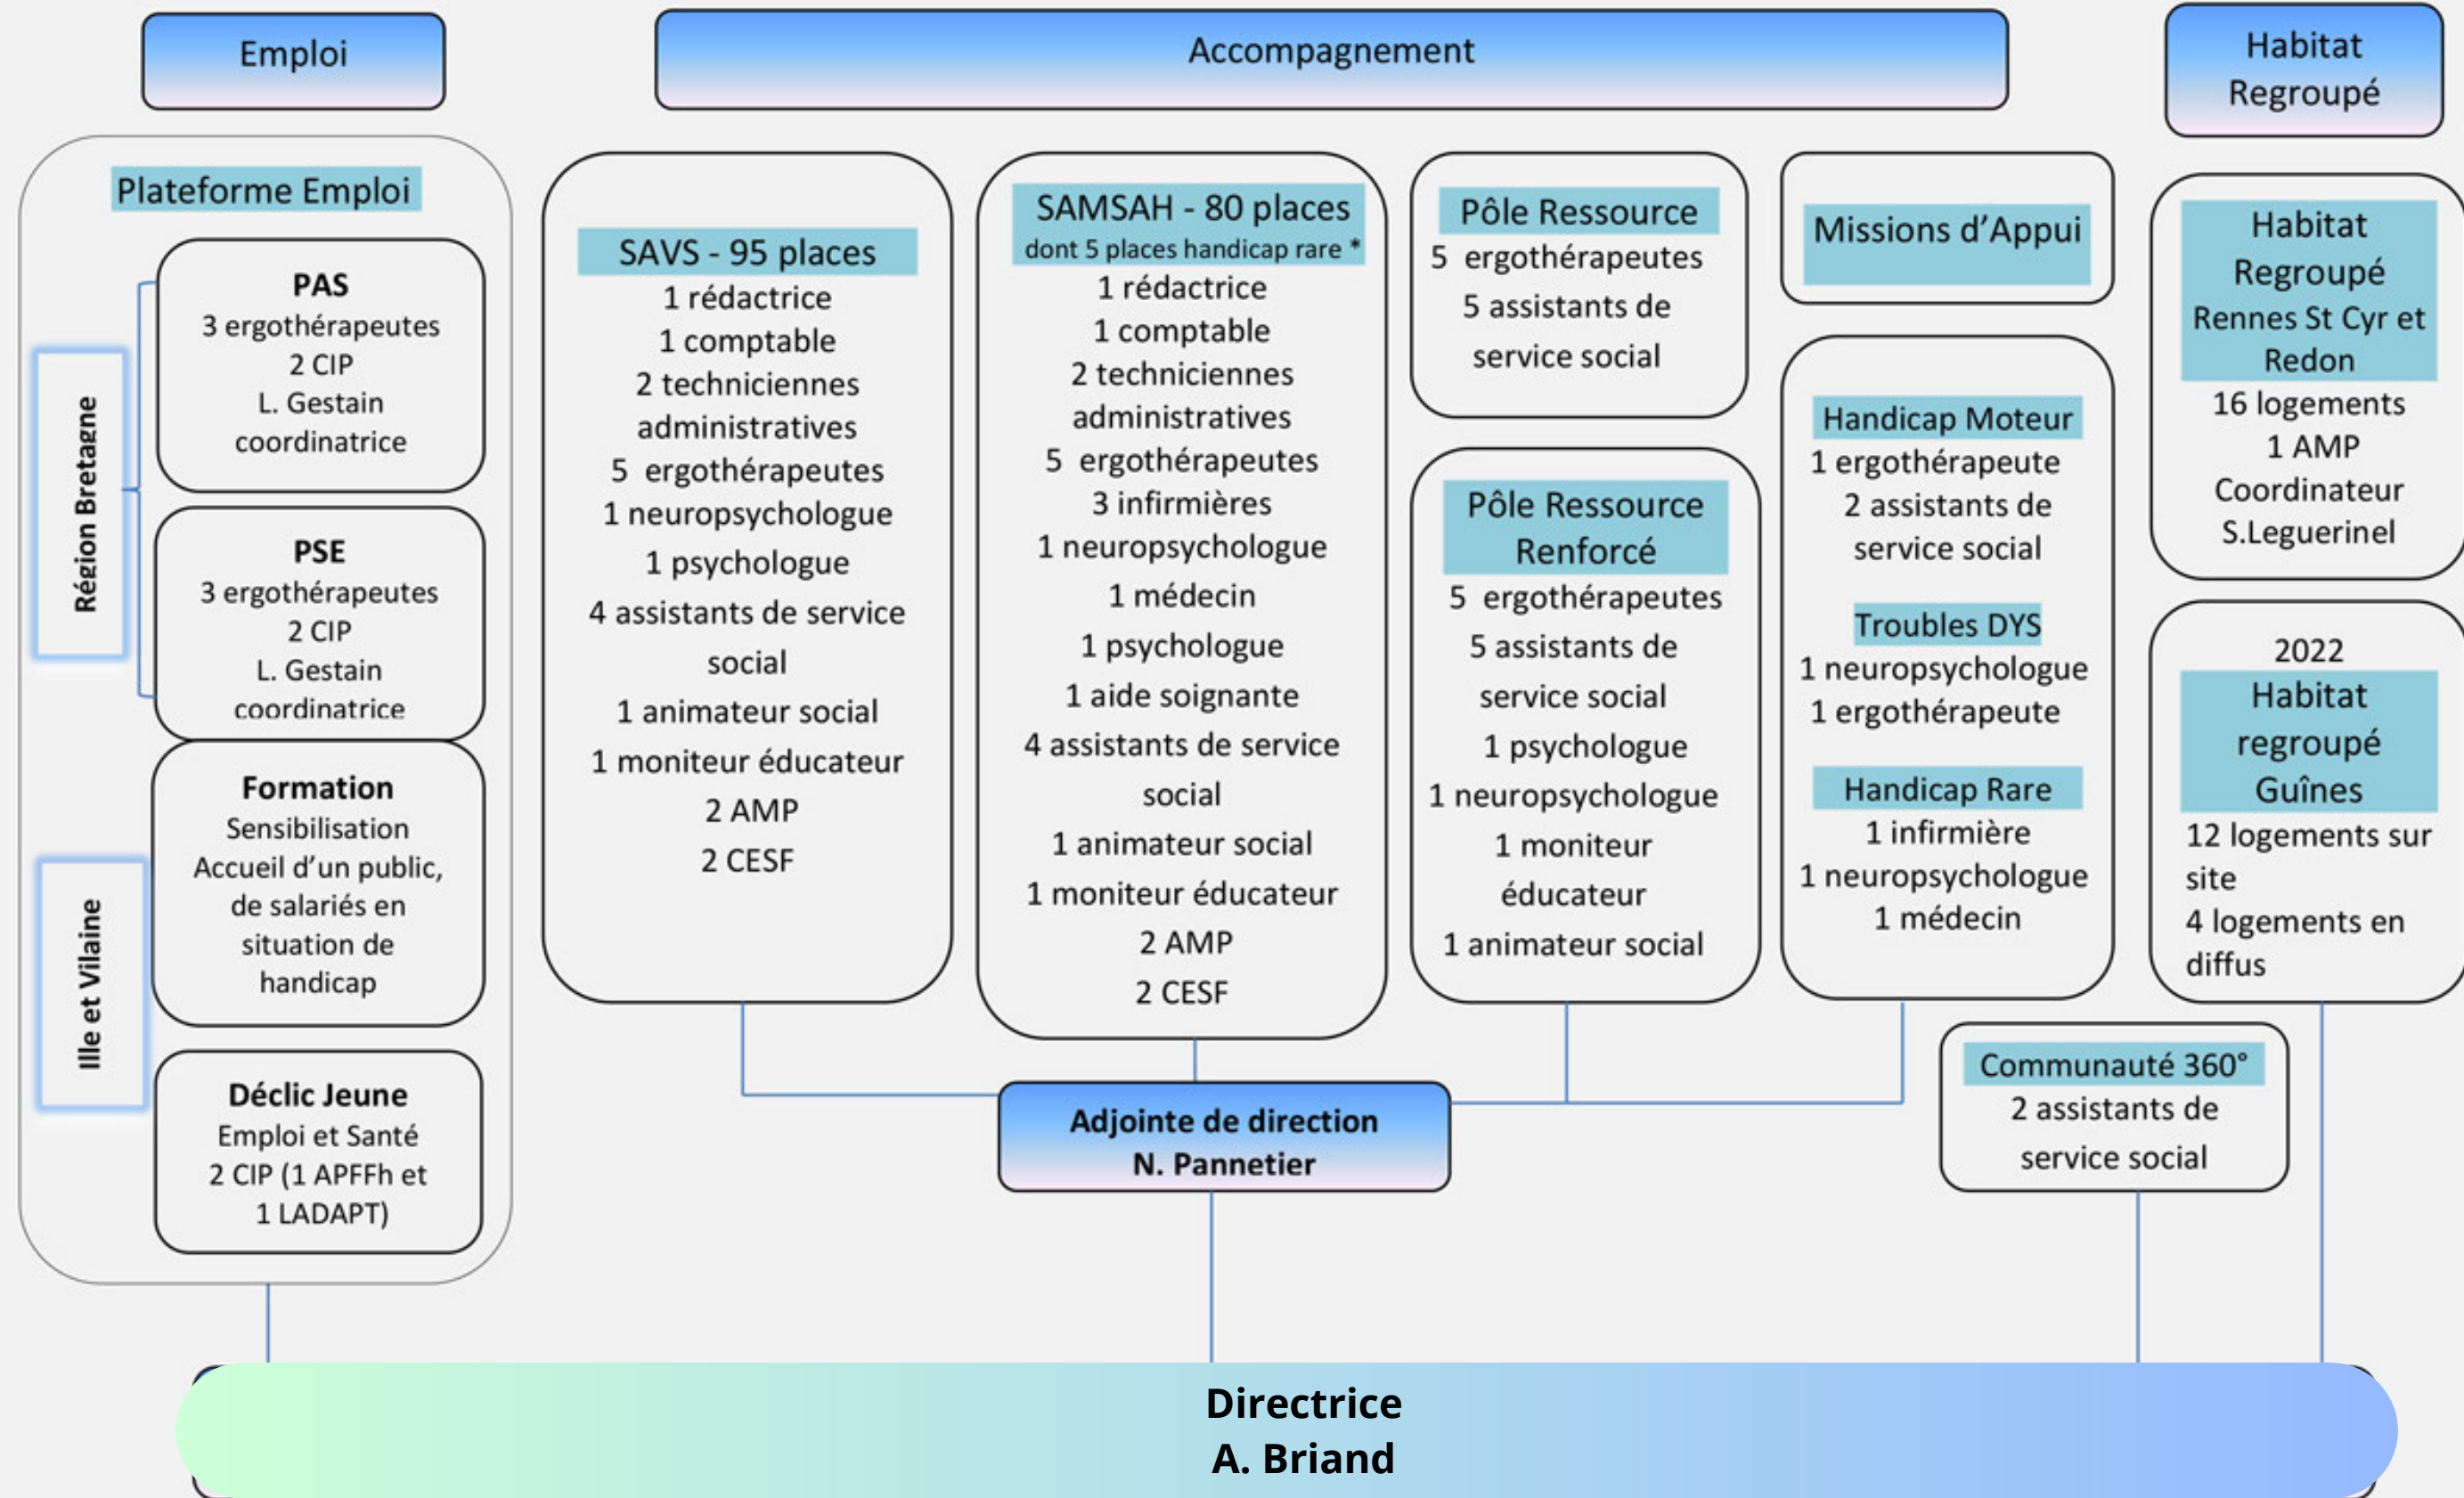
Emploi

Accompagnement

Habitat Regroupé

Plateforme Emploi

Région Bretagne

PAS
3 ergothérapeutes
2 CIP
L. Gestain coordinatrice

PSE
3 ergothérapeutes
2 CIP
L. Gestain coordinatrice

Ille et Vilaine

Formation
Sensibilisation
Accueil d'un public, de salariés en situation de handicap

Déclic Jeune
Emploi et Santé
2 CIP (1 APFFh et 1 LADAPT)

SAVS - 95 places
1 rédactrice
1 comptable
2 techniciennes administratives
5 ergothérapeutes
1 neuropsychologue
1 psychologue
4 assistants de service social
1 animateur social
1 moniteur éducateur
2 AMP
2 CESF

SAMSAH - 80 places
dont 5 places handicap rare *
1 rédactrice
1 comptable
2 techniciennes administratives
5 ergothérapeutes
3 infirmières
1 neuropsychologue
1 médecin
1 psychologue
1 aide soignante
4 assistants de service social
1 animateur social
1 moniteur éducateur
2 AMP
2 CESF

Pôle Ressource
5 ergothérapeutes
5 assistants de service social

Pôle Ressource Renforcé
5 ergothérapeutes
5 assistants de service social
1 psychologue
1 neuropsychologue
1 moniteur éducateur
1 animateur social

Missions d'Appui

Handicap Moteur
1 ergothérapeute
2 assistants de service social

Troubles DYS
1 neuropsychologue
1 ergothérapeute

Handicap Rare
1 infirmière
1 neuropsychologue
1 médecin

Habitat Regroupé Rennes St Cyr et Redon
16 logements
1 AMP
Coordinateur S.Leguerinel

2022
Habitat regroupé Guînes
12 logements sur site
4 logements en diffus

Communauté 360°
2 assistants de service social

Adjointe de direction
N. Pannetier

Directrice
A. Briand